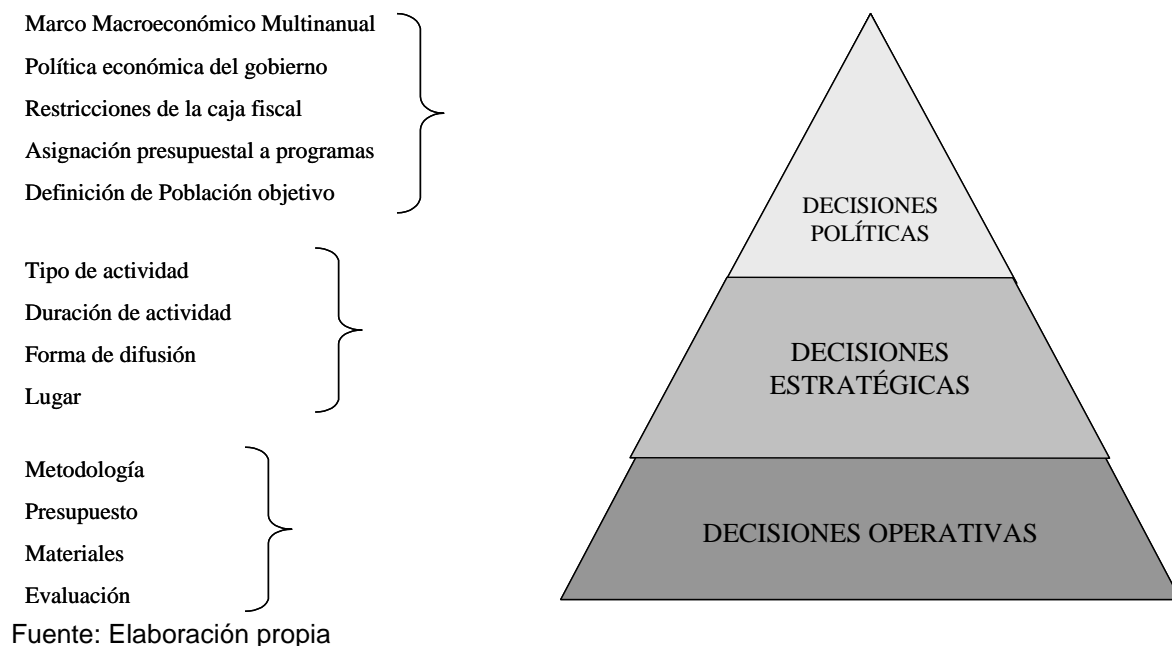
Marco Macroeconómico Multinanual
Política económica del gobierno
Restricciones de la caja fiscal
Asignación presupuestal a programas
Definición de Población objetivo

Tipo de actividad
Duración de actividad
Forma de difusión
Lugar

Metodología
Presupuesto
Materiales
Evaluación

DECISIONES POLÍTICAS

DECISIONES ESTRATÉGICAS

DECISIONES OPERATIVAS

Fuente: Elaboración propia